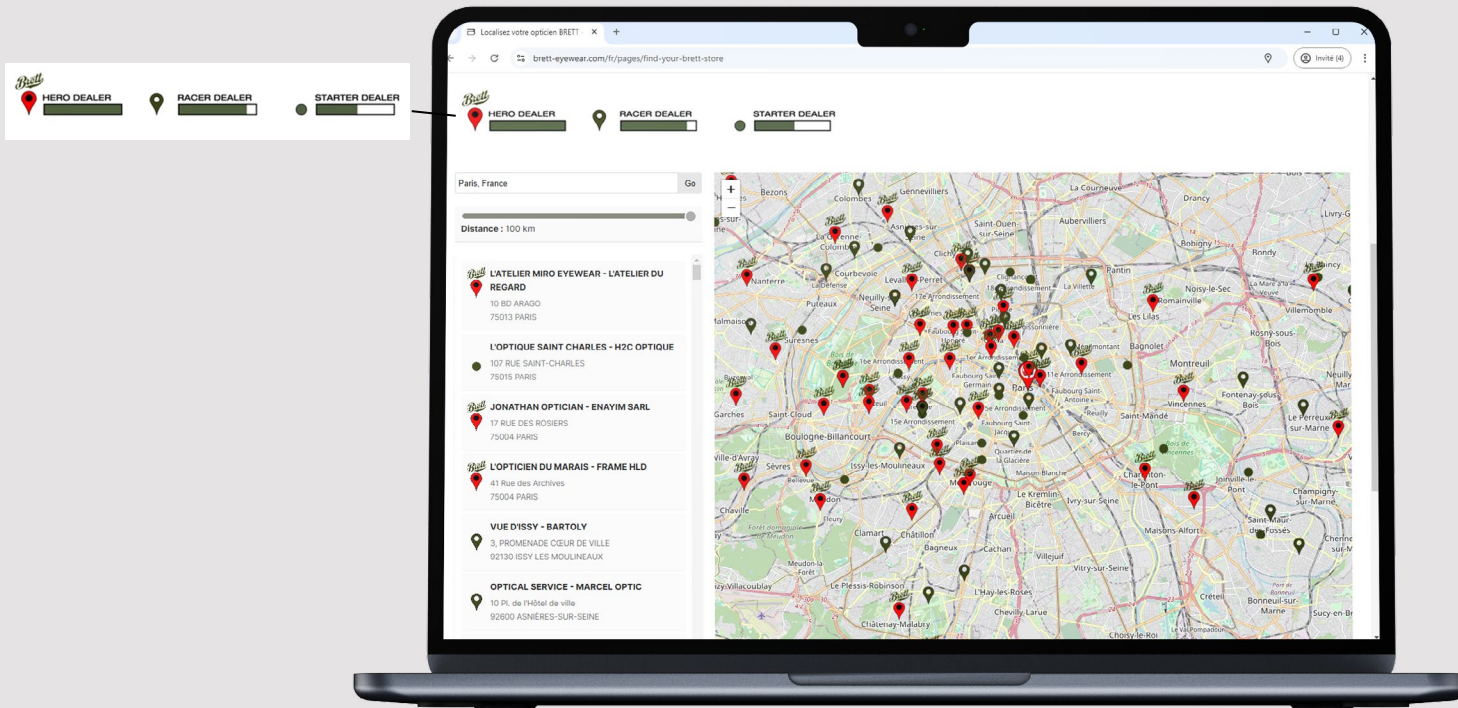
Brett
HERO DEALER
RACER DEALER
STARTER DEALER

Localisez votre opticien BRETT ×  +
brett-eyewear.com/fr/pages/find-your-brett-store
Invité (4)

Brett
HERO DEALER
RACER DEALER
STARTER DEALER

Paris, France
Go

Distance : 100 km

Brett
L'ATELIER MIRO EYEWEAR - L'ATELIER DU REGARD
10 BD ARAGO
75013 PARIS

L'OPTIQUE SAINT CHARLES - H2C OPTIQUE
107 RUE SAINT-CHARLES
75015 PARIS

Brett
JONATHAN OPTICIAN - ENAYIM SARL
17 RUE DES ROSIERS
75004 PARIS

Brett
L'OPTICIEN DU MARAIS - FRAME HLD
41 Rue des Archives
75004 PARIS

VUE D'ISSY - BARTOLY
3, PROMENADE CŒUR DE VILLE
92130 ISSY LES MOULINEAUX

OPTICAL SERVICE - MARCEL OPTIC
10 Pl. de l'Hôtel de ville
92600 ASNIÈRES-SUR-SEINE

+
−
Bezons
Colombes
Gennevilliers
La Courneuve
Drancy
Asnières-sur-Seine
Saint-Ouen-sur-Seine
Aubervilliers
Livry-G
La Garenne-Colombes
Clichy
Bobigny
Rondy
Courbevoie
Levallois-Perret
Pantin
Nanterre
La Défense
17e Arrondissement
18e Arrondissement
La Villette
Noisy-le-Sec
La Mare à la Veuve
Villemomble
Puteaux
Neuilly-sur-Seine
Romainville
Les Lilas
Rueil-Malmaison
Suresnes
Faubourg du Roule
Opéra
Ménilmontant
Bagnolet
Rosny-sous-Bois
16e Arrondissement
Montreuil
Saint-Germain
11e Arrondissement
Paris
Faubourg Saint-Antoine
Fontenay-sous-Bois
Neuilly-Plaisance
Garches
Saint-Cloud
15e Arrondissement
Faubourg Saint-Jacques
Reuilly
Saint-Mandé
Vincennes
Le Perreux-sur-Marne
Boulogne-Billancourt
Plaisance
Bercy
Bois de Vincennes
Ville-d'Avray
Sèvres
Issy-les-Moulineaux
Quartier de la Glacière
Maison-Blanche
Charenton-le-Pont
Joinville-le-Pont
Bellevue
Montrouge
Le Kremlin-Bicêtre
Ivry-sur-Seine
Champigny-sur-Marne
Chaville
Meudon
Saint-Maur-des-Fossés
Forêt domaniale de Meudon
Fleury
Arcueil
Maisons-Alfort
Chennevières-sur-M
Clamart
Châtillon
Bagneux
Cachan
Villejuif
Meudon-la-Forêt
Vitry-sur-Seine
Vélizy-Villacoublay
Le Plessis-Robinson
L'Haÿ-les-Roses
Créteil
Bonneuil-sur-Marne
Port de Bonneuil
Sucy-en-Br
Châtenay-Malabry
Chevilly-Larue
Choisy-le-Roi
Le Val Pompadour